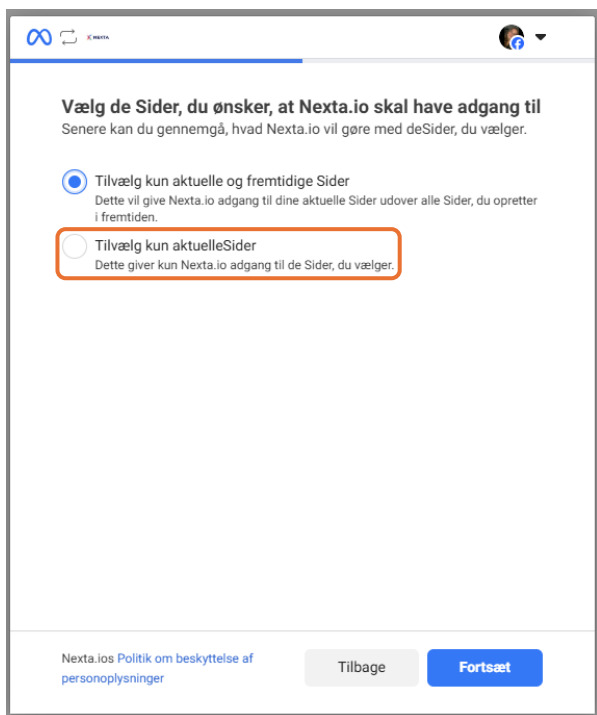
NEXTA

Vælg de Sider, du ønsker, at Nexta.io skal have adgang til
Senere kan du gennemgå, hvad Nexta.io vil gøre med deSider, du vælger.

Tilvælg kun aktuelle og fremtidige Sider
Dette vil give Nexta.io adgang til dine aktuelle Sider udover alle Sider, du opretter i fremtiden.

Tilvælg kun aktuelleSider
Dette giver kun Nexta.io adgang til de Sider, du vælger.

Nexta.ios Politik om beskyttelse af personoplysninger

Tilbage

Fortsæt